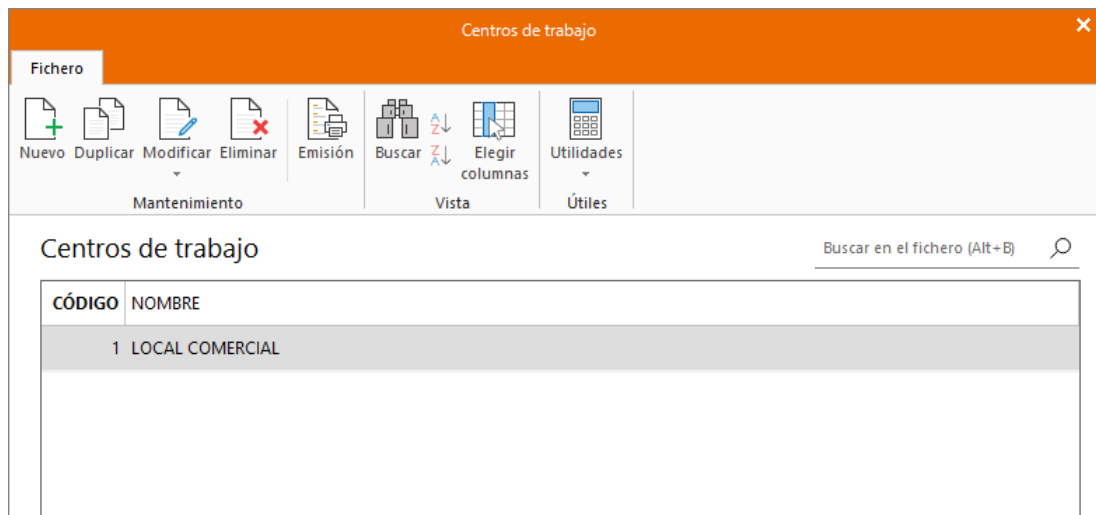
Centros de trabajo

Fichero

Nuevo Duplicar Modificar Eliminar Emisión Buscar Elegir columnas Utilidades

Mantenimiento Vista Útiles

Centros de trabajo

Buscar en el fichero (Alt+B)

| CÓDIGO | NOMBRE |
|---|---|
| 1 | LOCAL COMERCIAL |